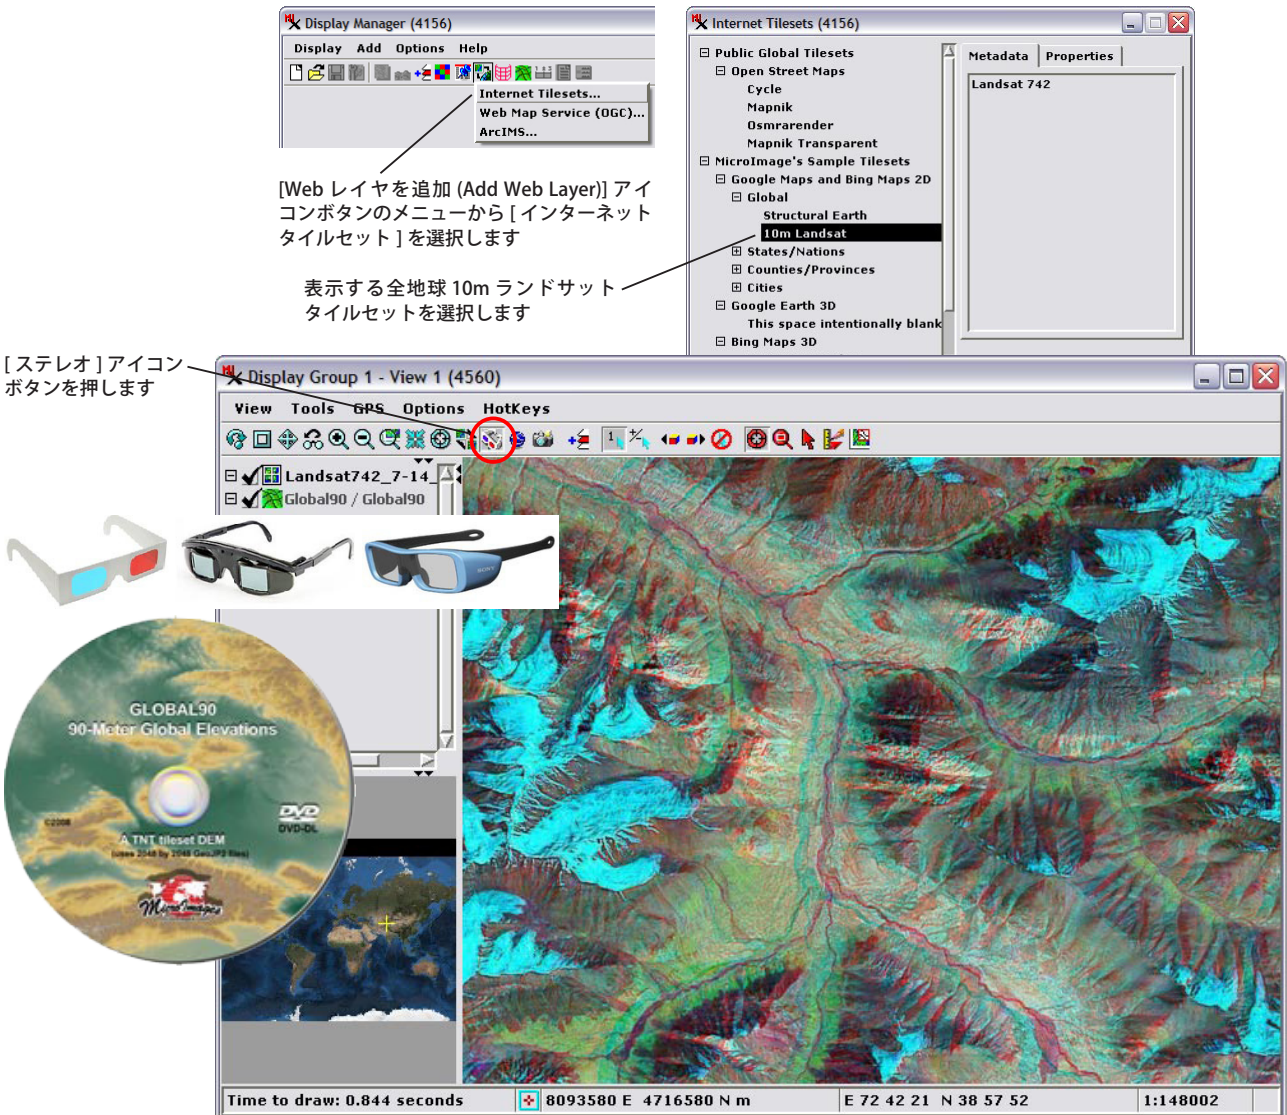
Display Manager (4156)
Display Add Options Help
Internet Tilesets...
Web Map Service (OGC)...
ArcIMS...

[Web レイヤを追加 (Add Web Layer)] アイコンボタンのメニューから [ インターネットタイルセット ] を選択します

Internet Tilesets (4156)
Public Global Tilesets
Open Street Maps
Cycle
Mapnik
Osmrarender
Mapnik Transparent
MicroImage's Sample Tilesets
Google Maps and Bing Maps 2D
Global
Structural Earth
10m Landsat
States/Nations
Counties/Provinces
Cities
Google Earth 3D
This space intentionally blank
Bing Maps 3D
Metadata
Properties
Landsat 742

表示する全地球 10m ランドサットタイルセットを選択します

[ ステレオ ] アイコンボタンを押します

Display Group 1 - View 1 (4560)
View Tools GPS Options HotKeys
Landsat742_7-14_
Global90 / Global90

GLOBAL90
90-Meter Global Elevations
DVD
DVD-DL
©2008
A TNT tileset DEM
(uses 2048 by 2048 GeoJP2 files)
MicroImages

Time to draw: 0.844 seconds
8093580 E 4716580 N m
E 72 42 21 N 38 57 52
1:148002